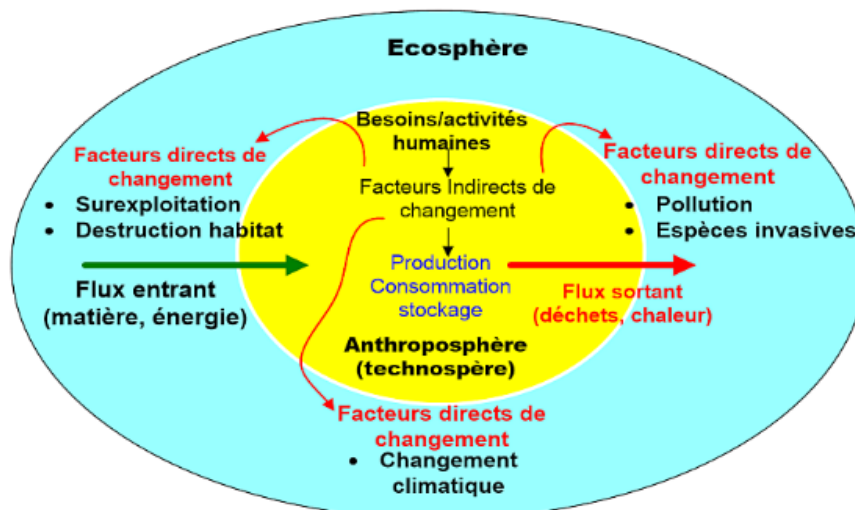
Ecosphère

Besoins/activités humaines

Facteurs directs de changement
• Surexploitation
• Destruction habitat

Facteurs Indirects de changement

Facteurs directs de changement
• Pollution
• Espèces invasives

Production
Consommation
stockage

Flux entrant
(matière, énergie)

Flux sortant
(déchets, chaleur)

Anthroposphère
(technospère)

Facteurs directs de changement
• Changement climatique